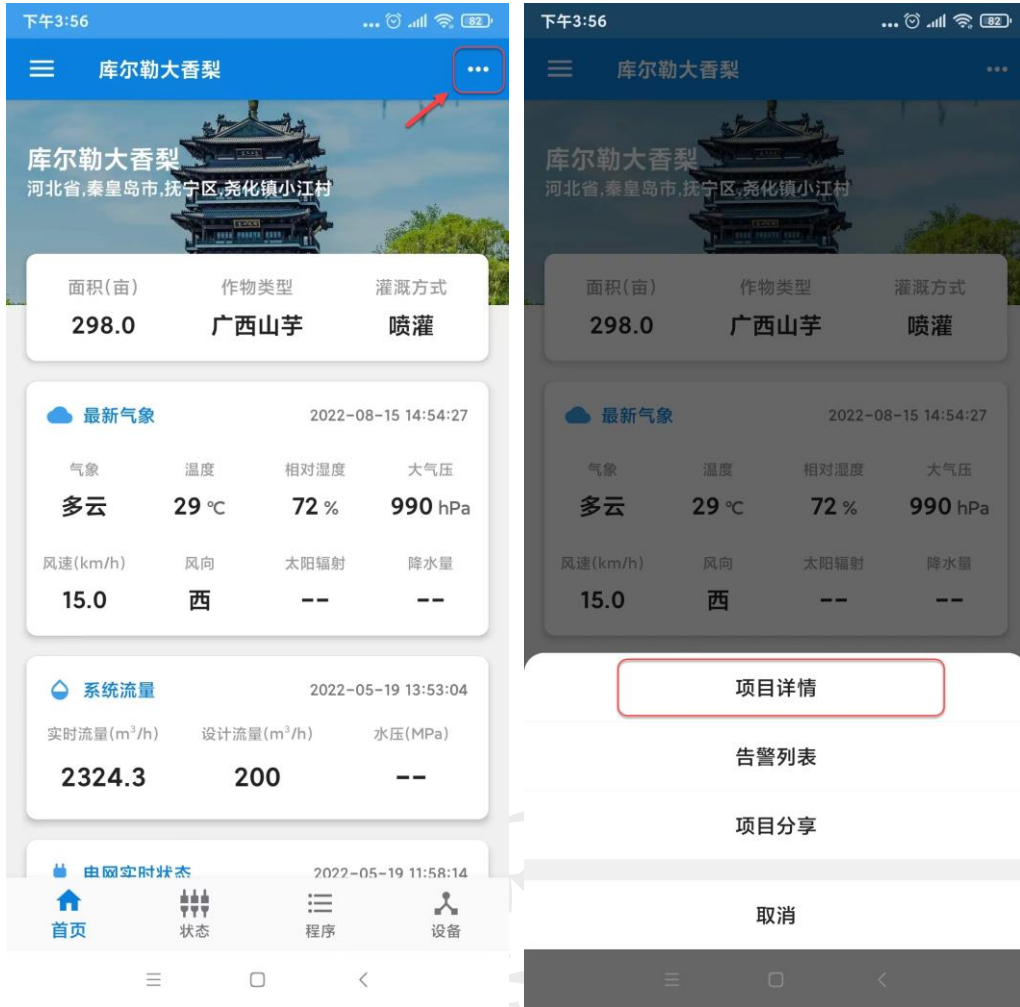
下午3:56

82

库尔勒大香梨

库尔勒大香梨
河北省,秦皇岛市,抚宁区,尧化镇小江村

| 面积(亩) | 作物类型 | 灌溉方式 |
|---|---|---|
| 298.0 | 广西山芋 | 喷灌 |

最新气象 2022-08-15 14:54:27

| 气象 | 温度 | 相对湿度 | 大气压 |
|---|---|---|---|
| 多云 | 29 ℃ | 72 % | 990 hPa |
| 风速(km/h) | 风向 | 太阳辐射 | 降水量 |
| 15.0 | 西 | -- | -- |

系统流量 2022-05-19 13:53:04

| 实时流量($m^3/h$) | 设计流量($m^3/h$) | 水压(MPa) |
|---|---|---|
| 2324.3 | 200 | -- |

电网实时状态 2022-05-19 11:58:14

首页 状态 程序 设备

下午3:56

82

库尔勒大香梨

库尔勒大香梨
河北省,秦皇岛市,抚宁区,尧化镇小江村

| 面积(亩) | 作物类型 | 灌溉方式 |
|---|---|---|
| 298.0 | 广西山芋 | 喷灌 |

最新气象 2022-08-15 14:54:27

| 气象 | 温度 | 相对湿度 | 大气压 |
|---|---|---|---|
| 多云 | 29 ℃ | 72 % | 990 hPa |
| 风速(km/h) | 风向 | 太阳辐射 | 降水量 |
| 15.0 | 西 | -- | -- |

项目详情

告警列表

项目分享

取消